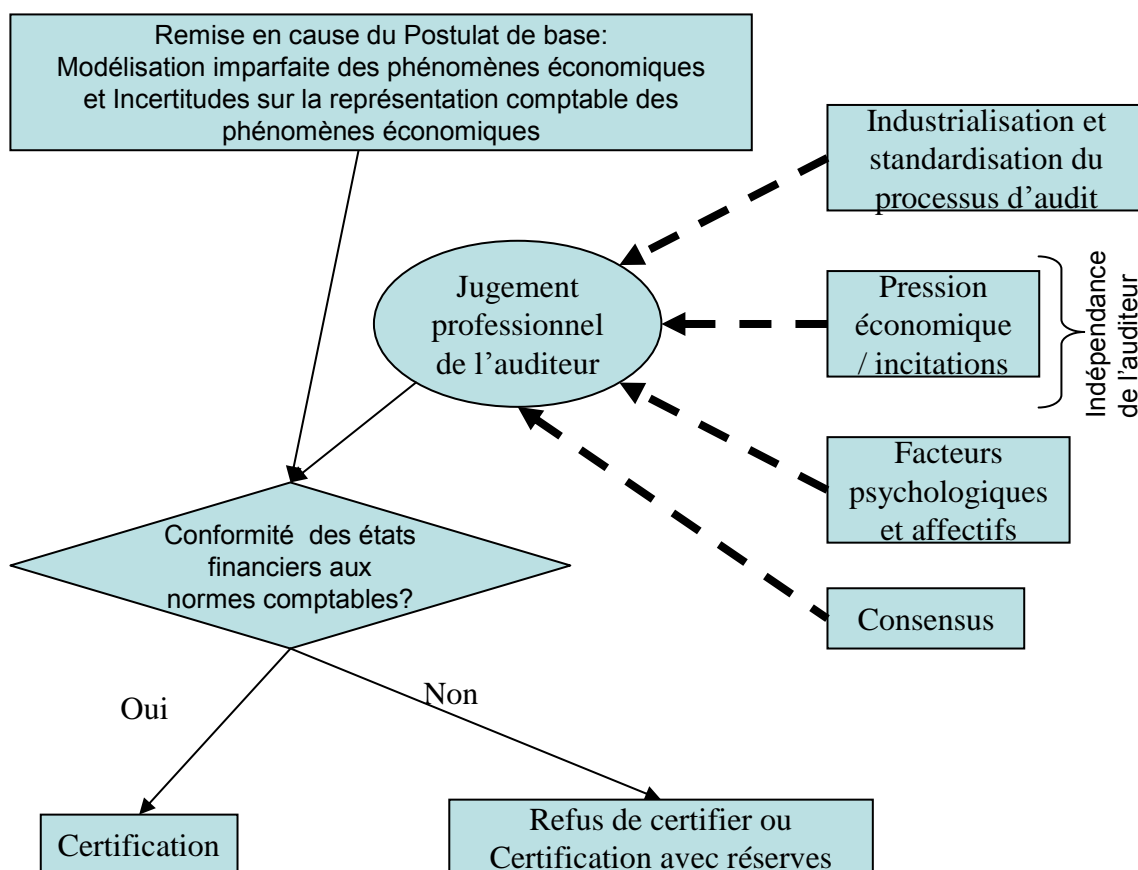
Remise en cause du Postulat de base: Modélisation imparfaite des phénomènes économiques et Incertitudes sur la représentation comptable des phénomènes économiques

Industrialisation et standardisation du processus d'audit

Jugement professionnel de l'auditeur

Pression économique / incitations

Indépendance de l'auditeur

Facteurs psychologiques et affectifs

Consensus

Conformité des états financiers aux normes comptables?

Oui

Non

Certification

Refus de certifier ou Certification avec réserves